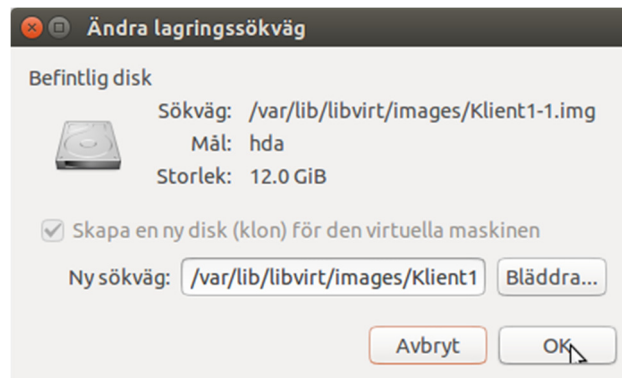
Ändra lagringssökväg

Befintlig disk

Sökväg: /var/lib/libvirt/images/Klient1-1.img
Mål: hda
Storlek: 12.0 GiB

Skapa en ny disk (klon) för den virtuella maskinen

Ny sökväg: /var/lib/libvirt/images/Klient1
Bläddra...

Avbryt
OK